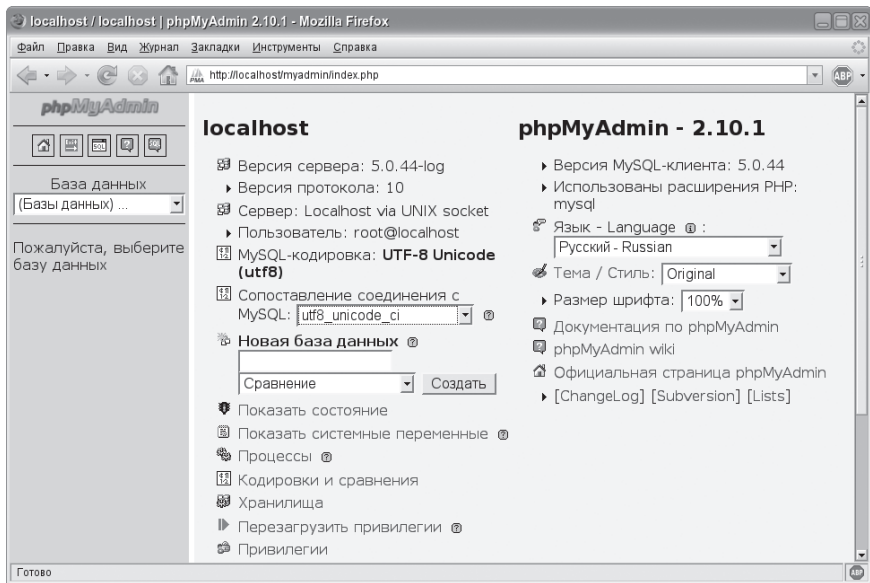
localhost / localhost | phpMyAdmin 2.10.1 - Mozilla Firefox

Файл Правка Вид Журнал Закладки Инструменты Справка

http://localhost/myadmin/index.php

phpMyAdmin

База данных
(Базы данных) ...

Пожалуйста, выберите базу данных

localhost

Версия сервера: 5.0.44-log
Версия протокола: 10
Сервер: Localhost via UNIX socket
Пользователь: root@localhost
MySQL-кодировка: UTF-8 Unicode (utf8)
Сопоставление соединения с MySQL: utf8_unicode_ci
Новая база данных
Сравнение
Создать
Показать состояние
Показать системные переменные
Процессы
Кодировки и сравнения
Хранилища
Перезагрузить привилегии
Привилегии

phpMyAdmin - 2.10.1

Версия MySQL-клиента: 5.0.44
Использованы расширения PHP: mysql
Язык - Language :
Русский - Russian
Тема / Стиль: Original
Размер шрифта: 100%
Документация по phpMyAdmin
phpMyAdmin wiki
Официальная страница phpMyAdmin
[ChangeLog] [Subversion] [Lists]

Готово